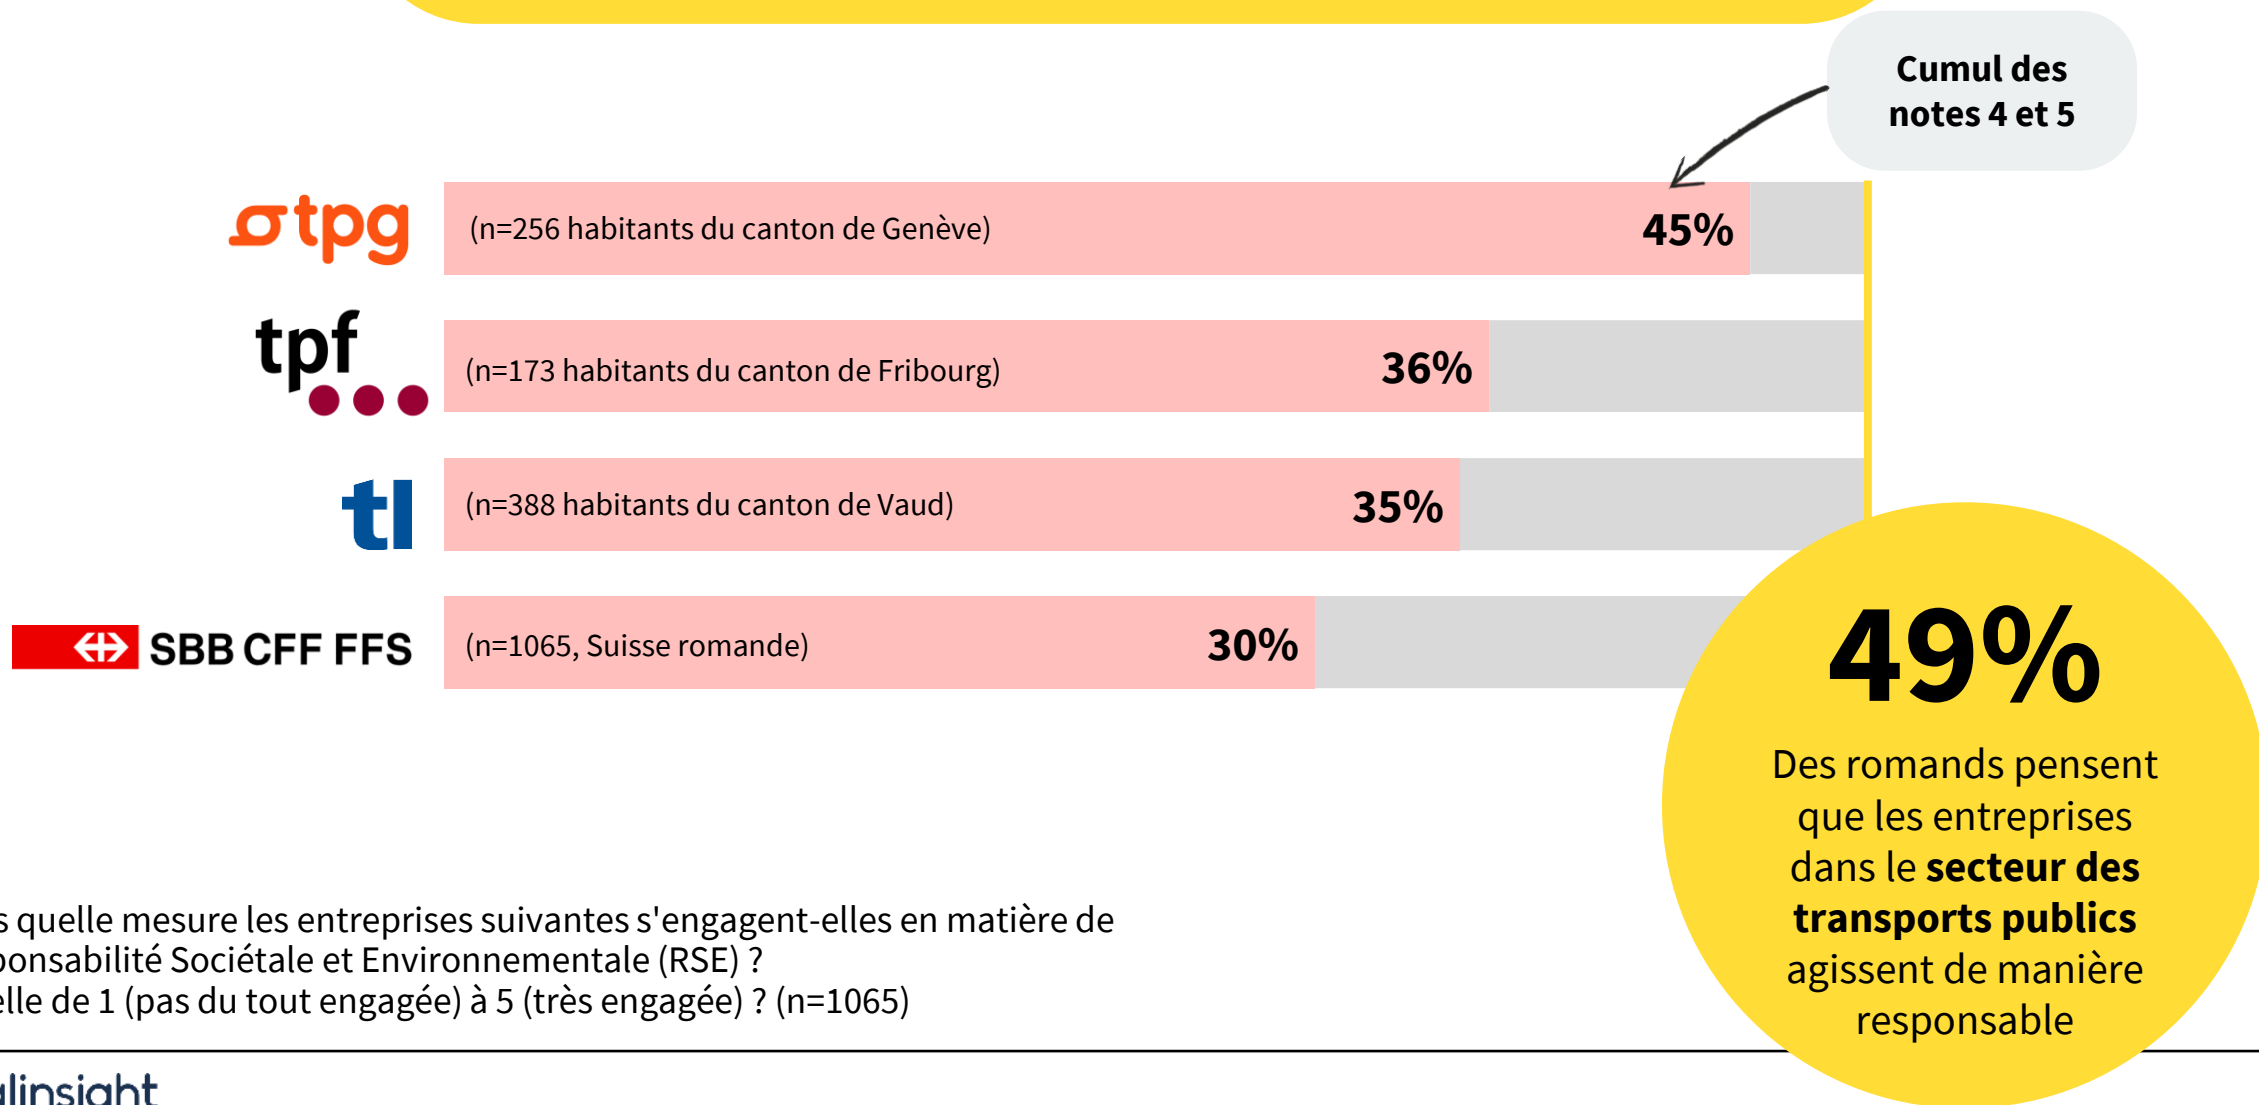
Cumul des notes 4 et 5

tpg
(n=256 habitants du canton de Genève) 45%

tpf
(n=173 habitants du canton de Fribourg) 36%

tl
(n=388 habitants du canton de Vaud) 35%

SBB CFF FFS
(n=1065, Suisse romande) 30%

49%
Des romands pensent que les entreprises dans le **secteur des transports publics** agissent de manière responsable

s quelle mesure les entreprises suivantes s'engagent-elles en matière de ponsabilité Sociétale et Environnementale (RSE) ?
elle de 1 (pas du tout engagée) à 5 (très engagée) ? (n=1065)

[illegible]linsight